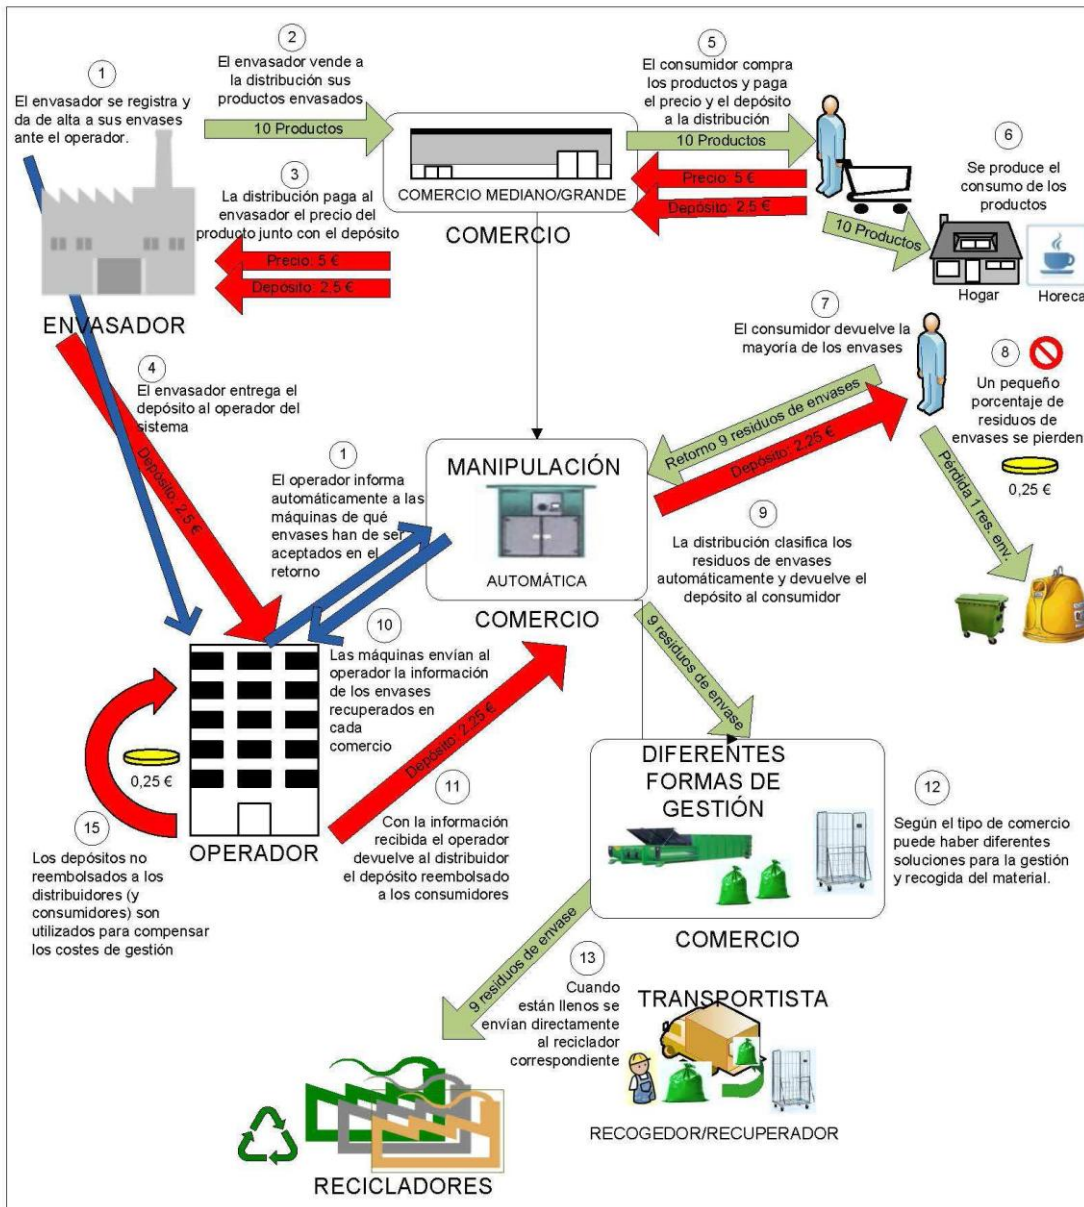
1
El envasador se registra y da de alta a sus envases ante el operador.

2
El envasador vende a la distribución sus productos envasados

10 Productos

COMERCIO MEDIANO/GRANDE

COMERCIO

3
La distribución paga al envasador el precio del producto junto con el depósito

Precio: 5 €

Deposito: 2.5 €

ENVASADOR

5
El consumidor compra los productos y paga el precio y el depósito a la distribución

10 Productos

Precio: 5 €

Depósito: 2.5 €

10 Productos

6
Se produce el consumo de los productos

Hogar

Horeca

7
El consumidor devuelve la mayoría de los envases

8
Un pequeño porcentaje de residuos de envases se pierden

0,25 €

Perdida 1 res. env.

4
El envasador entrega el depósito al operador del sistema

Depósito: 2.5 €

1
El operador informa automáticamente a las máquinas de qué envases han de ser aceptados en el retorno

MANIPULACIÓN

AUTOMÁTICA

COMERCIO

Retorno 9 residuos de envases

Depósito: 2.25 €

9
La distribución clasifica los residuos de envases automáticamente y devuelve el depósito al consumidor

10
Las máquinas envían al operador la información de los envases recuperados en cada comercio

9 residuos de envase

0,25 €

15
Los depósitos no reembolsados a los distribuidores (y consumidores) son utilizados para compensar los costes de gestión

OPERADOR

Depósito: 2.25 €

11
Con la información recibida el operador devuelve al distribuidor el depósito reembolsado a los consumidores

DIFERENTES FORMAS DE GESTIÓN

COMERCIO

12
Según el tipo de comercio puede haber diferentes soluciones para la gestión y recogida del material.

9 residuos de envase

13
Cuando están llenos se envían directamente al reciclador correspondiente

TRANSPORTISTA

RECOGEDOR/RECUPERADOR

RECICLADORES